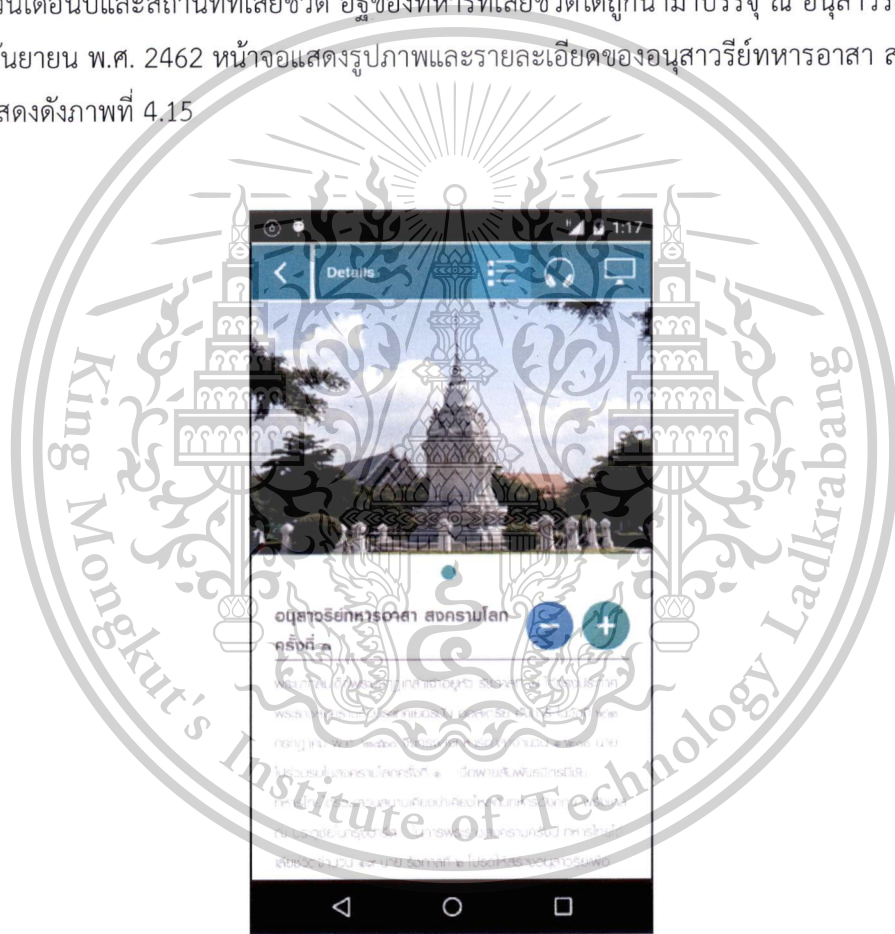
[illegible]นเดือนปีและสถานที่ที่เสียชีวิต อัฐิของทหารที่เสียชีวิตได้ถูกนำมาบรรจุ ณ อนุสาวรี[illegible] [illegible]นยายน พ.ศ. 2462 หน้าจอแสดงรูปภาพและรายละเอียดของอนุสาวรีย์ทหารอาสา ส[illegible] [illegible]สดงดังภาพที่ 4.15

1:17

Details

อนุสาวรีย์ทหารอาสา สงครามโลกครั้งที่ ๑

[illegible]

King Mongkut's Institute of Technology Ladkrabang